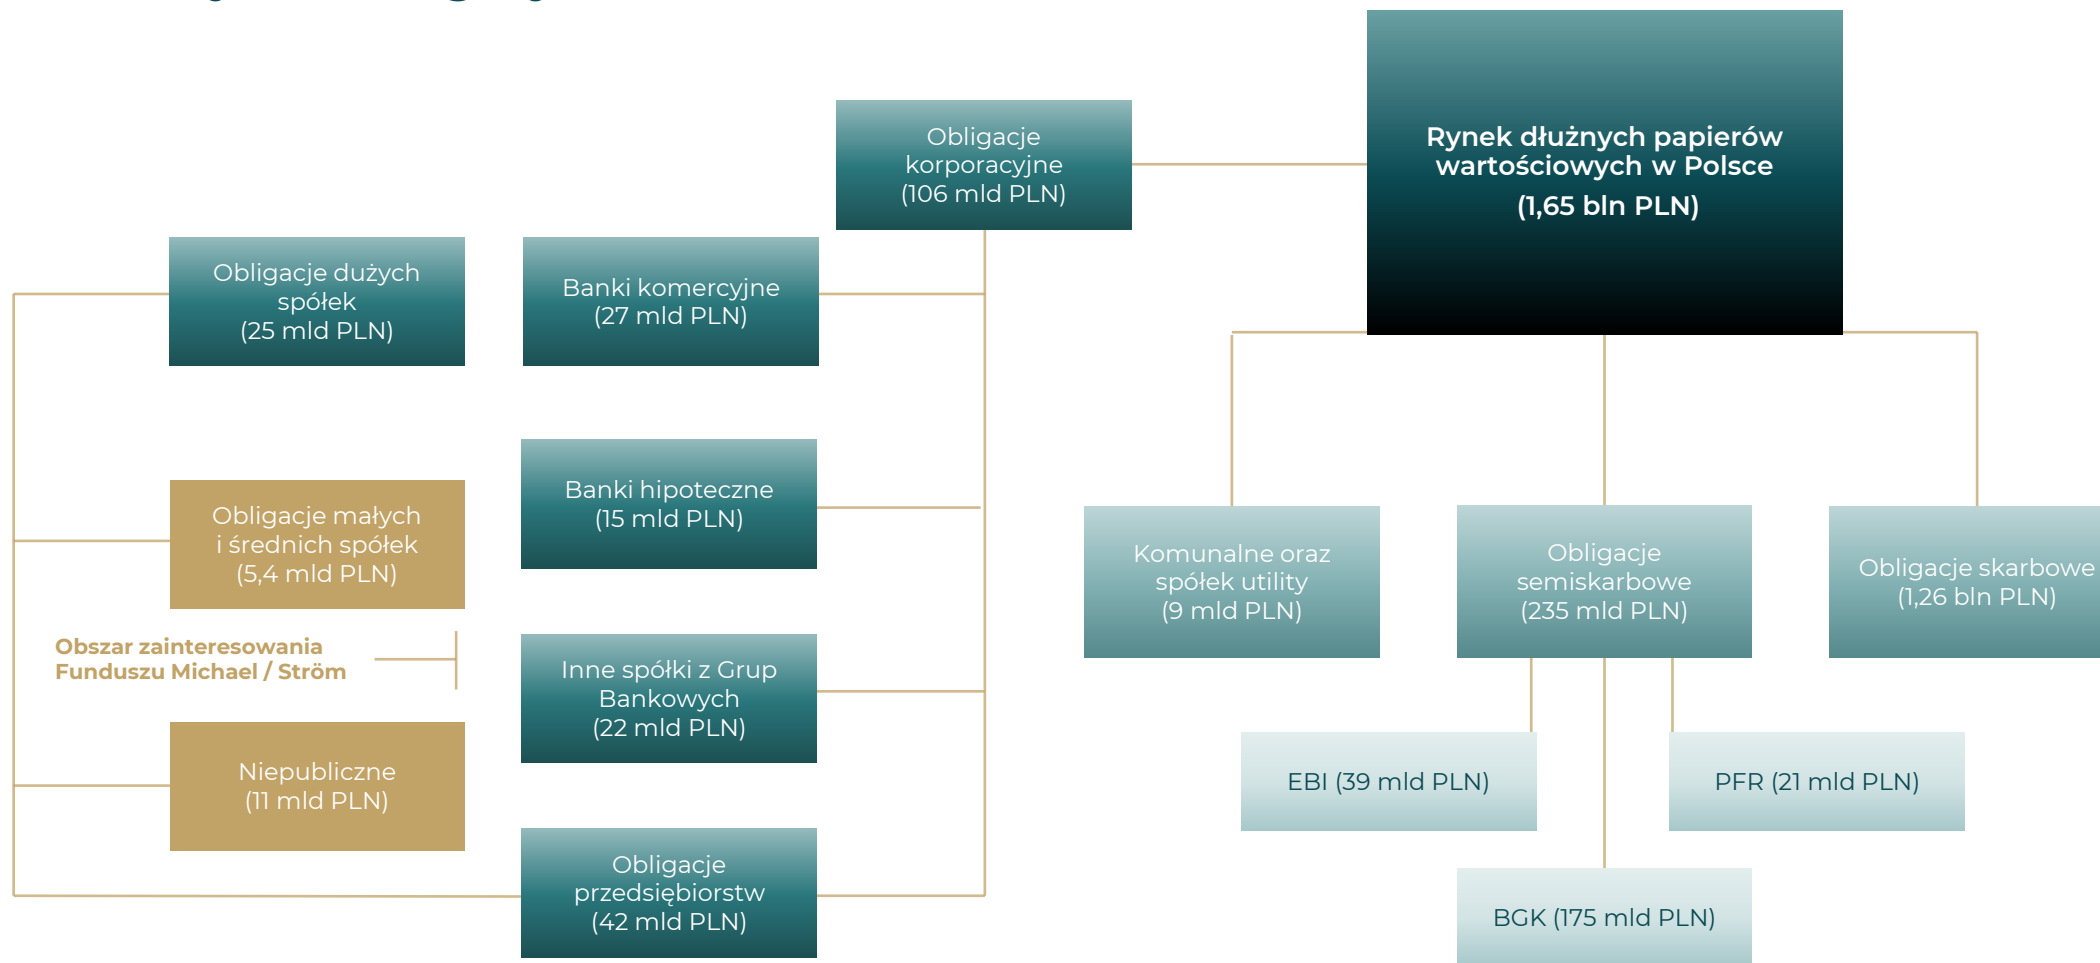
Rynek dłużnych papierów wartościowych w Polsce (1,65 bln PLN)

Obligacje korporacyjne (106 mld PLN)

Komunalne oraz spółek utility (9 mld PLN)

Obligacje semiskarbowe (235 mld PLN)

Obligacje skarbowe (1,26 bln PLN)

EBI (39 mld PLN)

PFR (21 mld PLN)

BGK (175 mld PLN)

Obligacje dużych spółek (25 mld PLN)

Banki komercyjne (27 mld PLN)

Banki hipoteczne (15 mld PLN)

Obligacje małych i średnich spółek (5,4 mld PLN)

Obszar zainteresowania Funduszu Michael / Ström

Inne spółki z Grup Bankowych (22 mld PLN)

Niepubliczne (11 mld PLN)

Obligacje przedsiębiorstw (42 mld PLN)